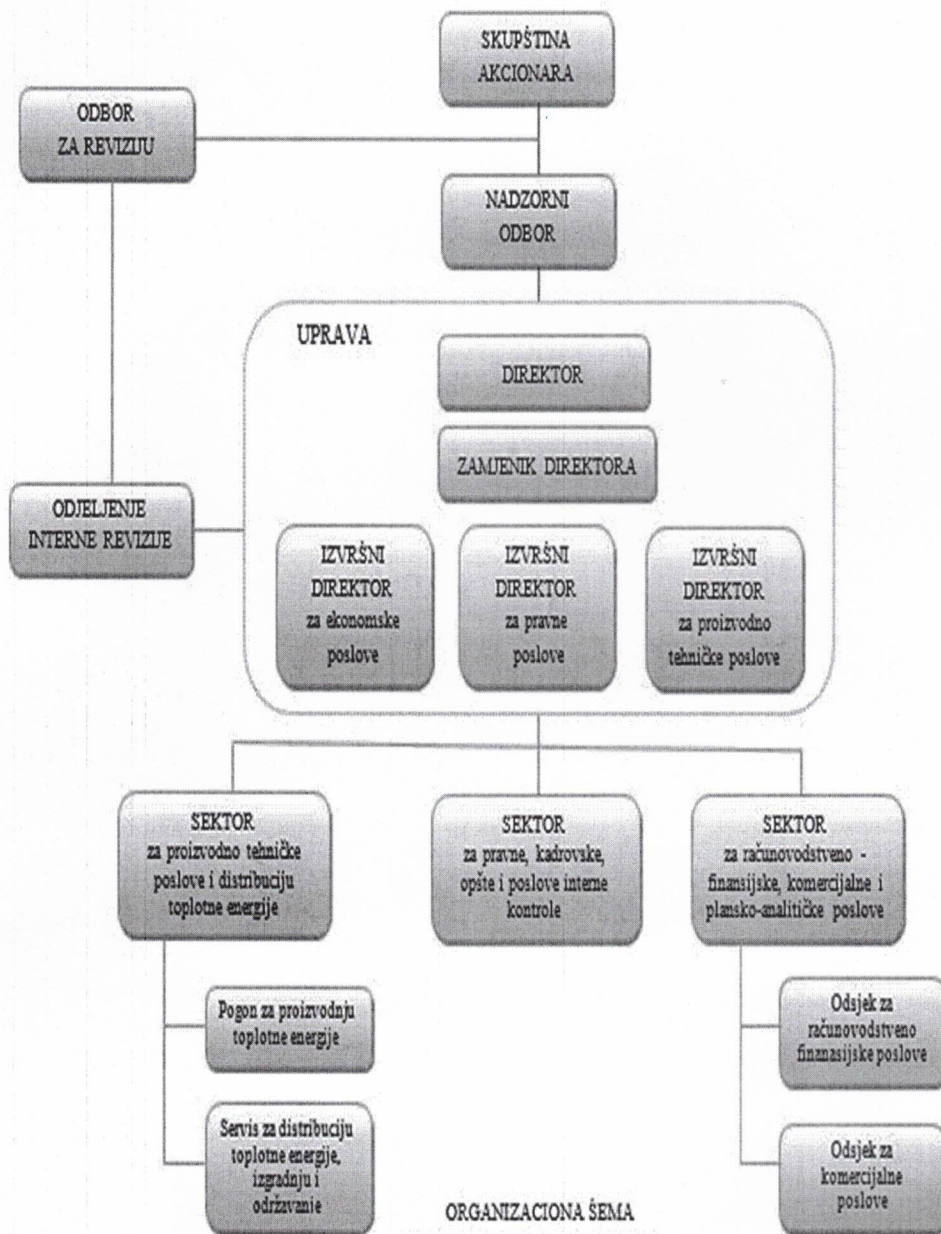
SKUPŠTINA AKCIONARA

ODBOR ZA REVIZIJU

NADZORNI ODBOR

UPRAVA

DIREKTOR

ZAMJENIK DIREKTORA

ODJELJENJE INTERNE REVIZIJE

IZVRŠNI DIREKTOR za ekonomske poslove

IZVRŠNI DIREKTOR za pravne poslove

IZVRŠNI DIREKTOR za proizvodno tehničke poslove

SEKTOR za proizvodno tehničke poslove i distribuciju toplotne energije

SEKTOR za pravne, kadrovske, opšte i poslove interne kontrole

SEKTOR za računovodstveno - finansijske, komercijalne i plansko-analitičke poslove

Pogon za proizvodnju toplotne energije

Servis za distribuciju toplotne energije, izgradnju i održavanje

Odsjek za računovodstveno finanasijske poslove

Odsjek za komercijalne poslove

ORGANIZACIONA ŠEMA